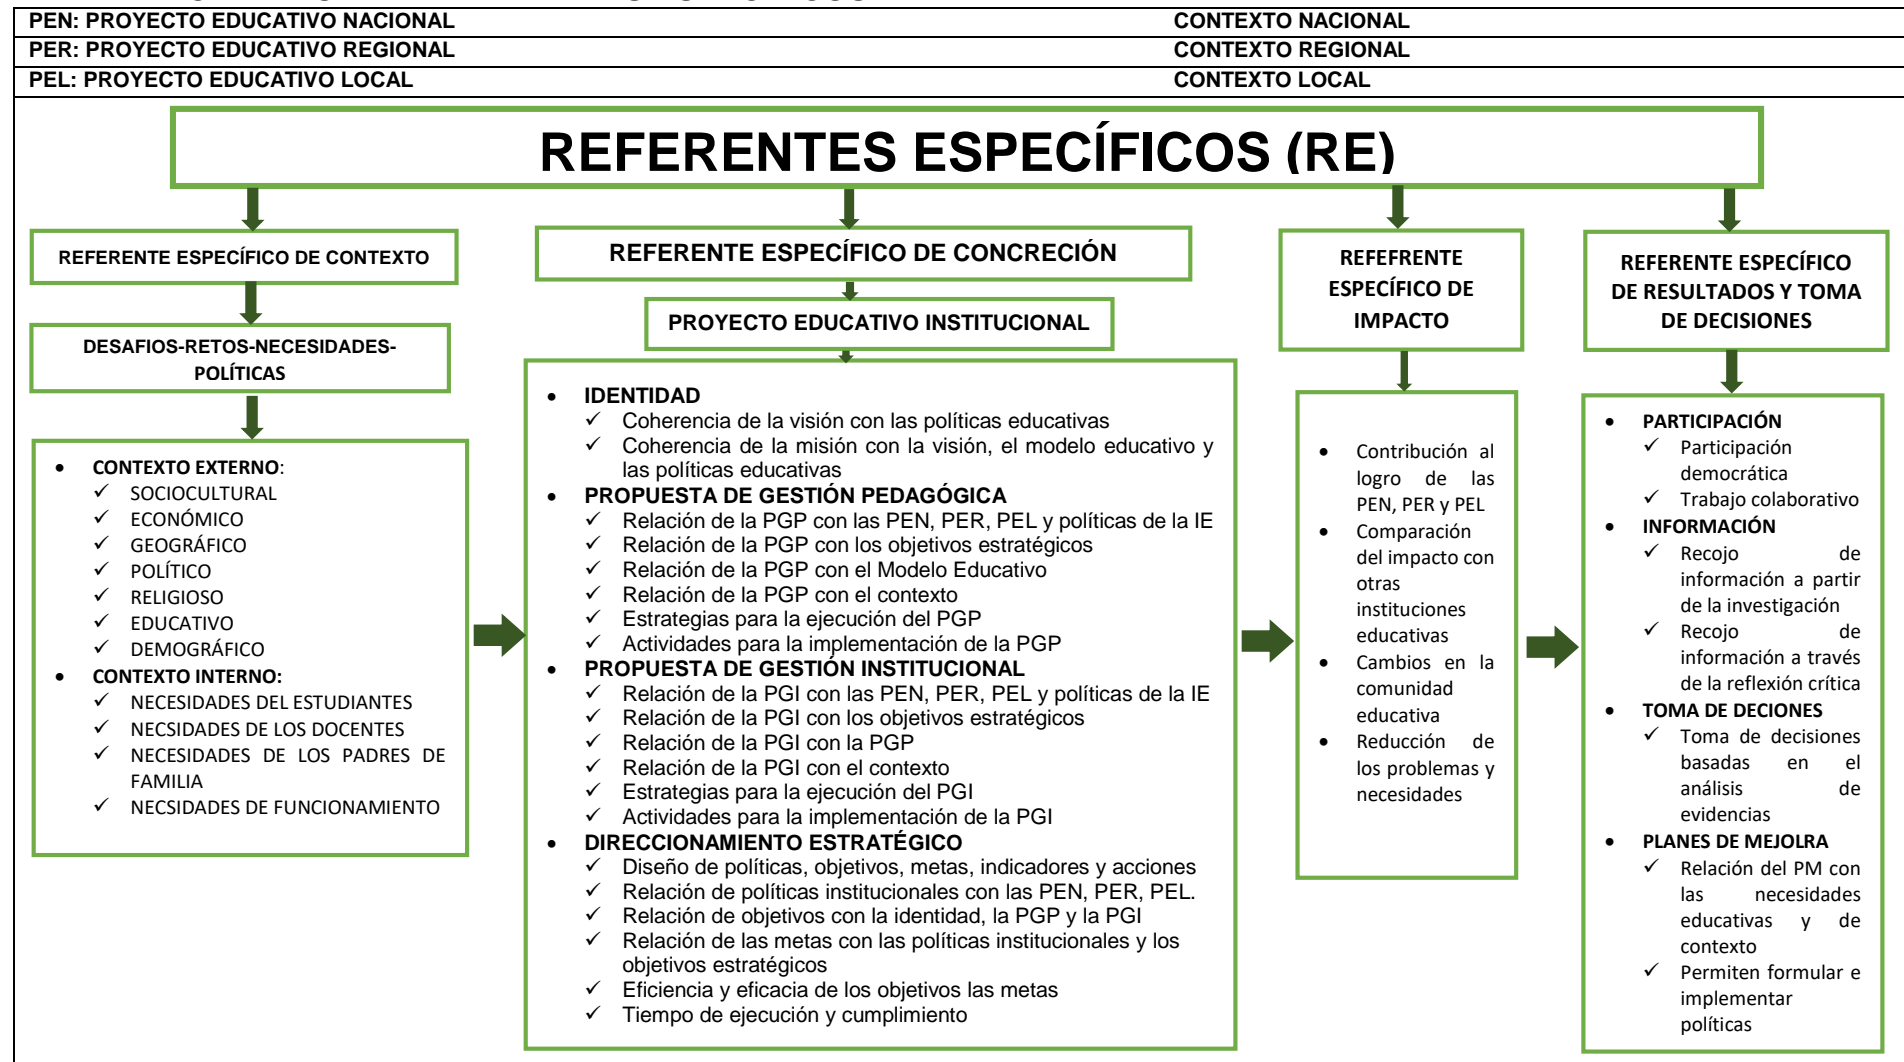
| PEN: PROYECTO EDUCATIVO NACIONAL | CONTEXTO NACIONAL |
|---|---|
| PER: PROYECTO EDUCATIVO REGIONAL | CONTEXTO REGIONAL |
| PEL: PROYECTO EDUCATIVO LOCAL | CONTEXTO LOCAL |

REFERENTES ESPECÍFICOS (RE)

REFERENTE ESPECÍFICO DE CONTEXTO

DESAFIOS-RETOS-NECESIDADES-POLÍTICAS

• CONTEXTO EXTERNO:
✓ SOCIOCULTURAL
✓ ECONÓMICO
✓ GEOGRÁFICO
✓ POLÍTICO
✓ RELIGIOSO
✓ EDUCATIVO
✓ DEMOGRÁFICO
• CONTEXTO INTERNO:
✓ NECESIDADES DEL ESTUDIANTES
✓ NECSIDADES DE LOS DOCENTES
✓ NECESIDADES DE LOS PADRES DE FAMILIA
✓ NECSIDADES DE FUNCIONAMIENTO

REFERENTE ESPECÍFICO DE CONCRECIÓN

PROYECTO EDUCATIVO INSTITUCIONAL

• IDENTIDAD
✓ Coherencia de la visión con las políticas educativas
✓ Coherencia de la misión con la visión, el modelo educativo y las políticas educativas
• PROPUESTA DE GESTIÓN PEDAGÓGICA
✓ Relación de la PGP con las PEN, PER, PEL y políticas de la IE
✓ Relación de la PGP con los objetivos estratégicos
✓ Relación de la PGP con el Modelo Educativo
✓ Relación de la PGP con el contexto
✓ Estrategias para la ejecución del PGP
✓ Actividades para la implementación de la PGP
• PROPUESTA DE GESTIÓN INSTITUCIONAL
✓ Relación de la PGI con las PEN, PER, PEL y políticas de la IE
✓ Relación de la PGI con los objetivos estratégicos
✓ Relación de la PGI con la PGP
✓ Relación de la PGI con el contexto
✓ Estrategias para la ejecución del PGI
✓ Actividades para la implementación de la PGI
• DIRECCIONAMIENTO ESTRATÉGICO
✓ Diseño de políticas, objetivos, metas, indicadores y acciones
✓ Relación de políticas institucionales con las PEN, PER, PEL.
✓ Relación de objetivos con la identidad, la PGP y la PGI
✓ Relación de las metas con las políticas institucionales y los objetivos estratégicos
✓ Eficiencia y eficacia de los objetivos las metas
✓ Tiempo de ejecución y cumplimiento

REFEFRENTE ESPECÍFICO DE IMPACTO

• Contribución al logro de las PEN, PER y PEL
• Comparación del impacto con otras instituciones educativas
• Cambios en la comunidad educativa
• Reducción de los problemas y necesidades

REFERENTE ESPECÍFICO DE RESULTADOS Y TOMA DE DECISIONES

• PARTICIPACIÓN
✓ Participación democrática
✓ Trabajo colaborativo
• INFORMACIÓN
✓ Recojo de información a partir de la investigación
✓ Recojo de información a través de la reflexión crítica
• TOMA DE DECIONES
✓ Toma de decisiones basadas en el análisis de evidencias
• PLANES DE MEJOLRA
✓ Relación del PM con las necesidades educativas y de contexto
✓ Permiten formular e implementar políticas